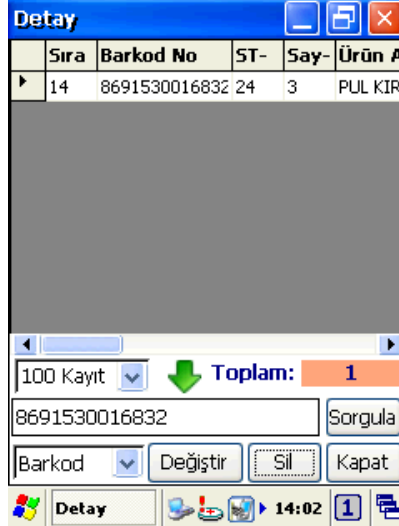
Detay

| | Sıra | Barkod No | ST- | Say- | Ürün A |
|---|---|---|---|---|---|
| ▶ | 14 | 8691530016832 | 24 | 3 | PUL KIR |

100 Kayıt
Toplam: 1

8691530016832
Sorgula

Barkod
Değiştir
Sil
Kapat

Detay
14:02
1